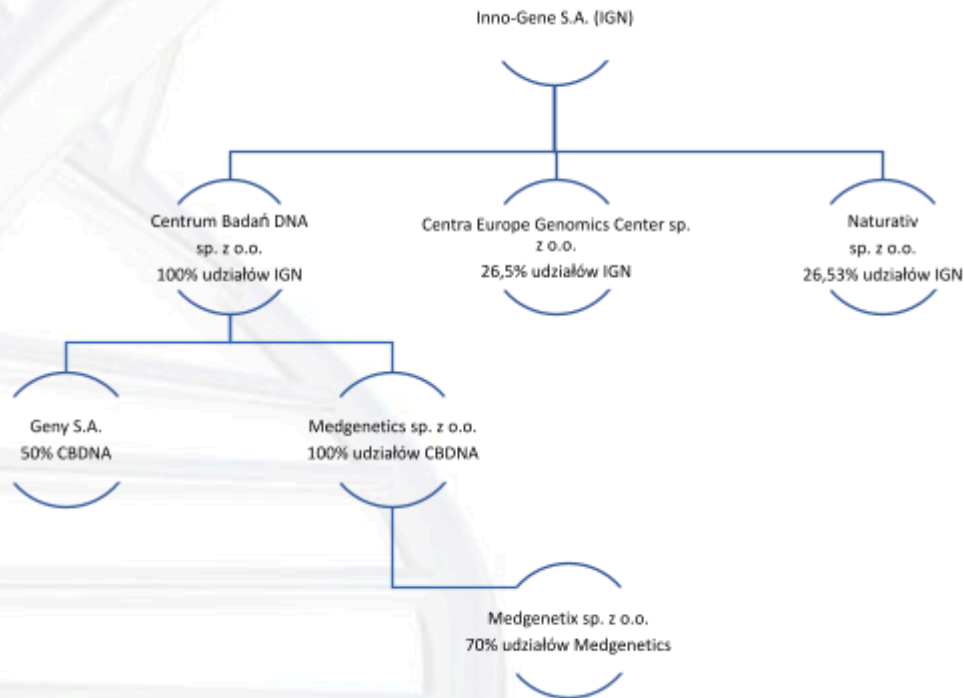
Inno-Gene S.A. (IGN)

Centrum Badań DNA sp. z o.o. 100% udziałów IGN

Centra Europe Genomics Center sp. z o.o. 26,5% udziałów IGN

Naturativ sp. z o.o. 26,53% udziałów IGN

Geny S.A. 50% CBDNA

Medgenetics sp. z o.o. 100% udziałów CBDNA

Medgenetix sp. z o.o. 70% udziałów Medgenetics